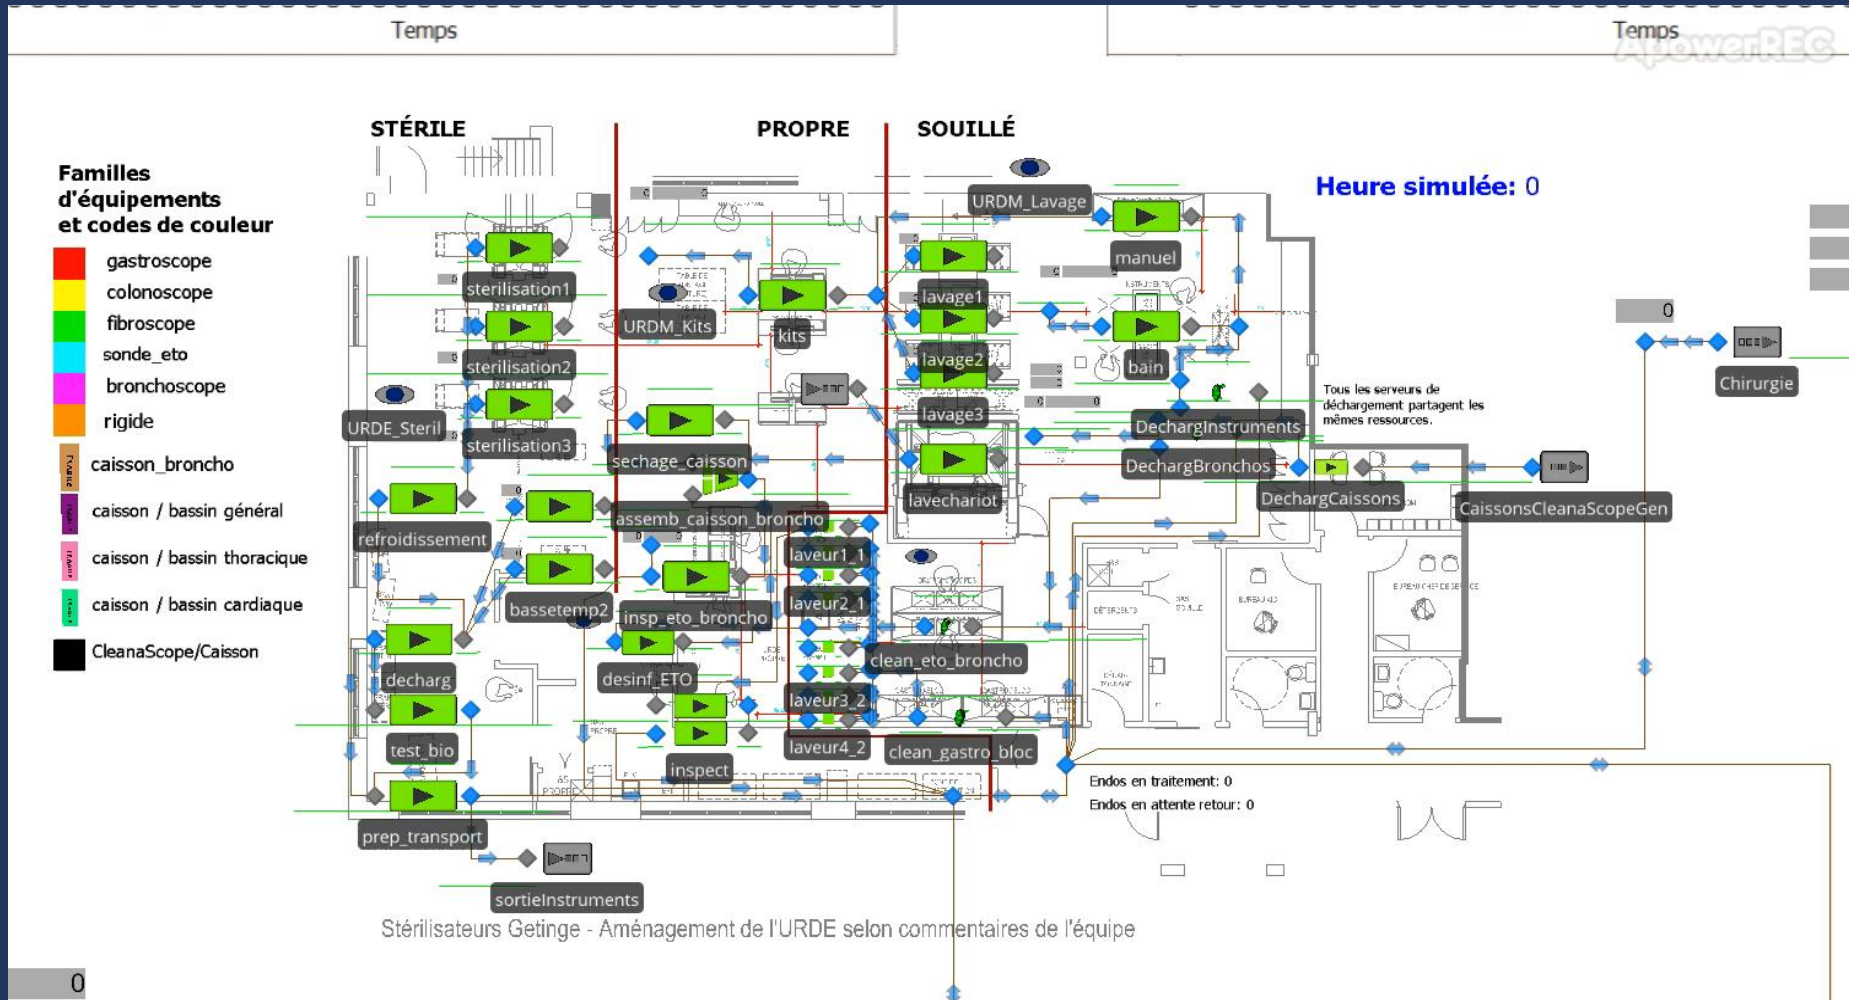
Temps

Temps

ApowerREC

STÉRILE

PROPRE

SOUILLÉ

Familles d'équipements et codes de couleur

gastroscope
colonoscope
fibroscope
sonde_eto
bronchoscope
rigide
caisson_broncho
caisson / bassin général
caisson / bassin thoracique
caisson / bassin cardiaque
CleanaScope/Caisson

Heure simulée: 0

URDM_Lavage
manuel
sterilisation1
URDM_Kits
kits
lavage1
sterilisation2
lavage2
bain
URDE_Steril
sterilisation3
lavage3
DechargInstruments
sechage_caisson
DechargBronchos
refroidissement
assemb_caisson_broncho
lavechariot
DechargCaissons
CaissonsCleanaScopeGen
laveur1_1
bassetemp2
insp_eto_broncho
laveur2_1
decharg
desinf_ETO
clean_eto_broncho
laveur3_2
test_bio
inspect
laveur4_2
clean_gastro_bloc
prep_transport
sortieInstruments

Tous les serveurs de déchargement partagent les mêmes ressources.

0

Chirurgie

Endos en traitement: 0
Endos en attente retour: 0

Stérilisateurs Getinge - Aménagement de l'URDE selon commentaires de l'équipe

0